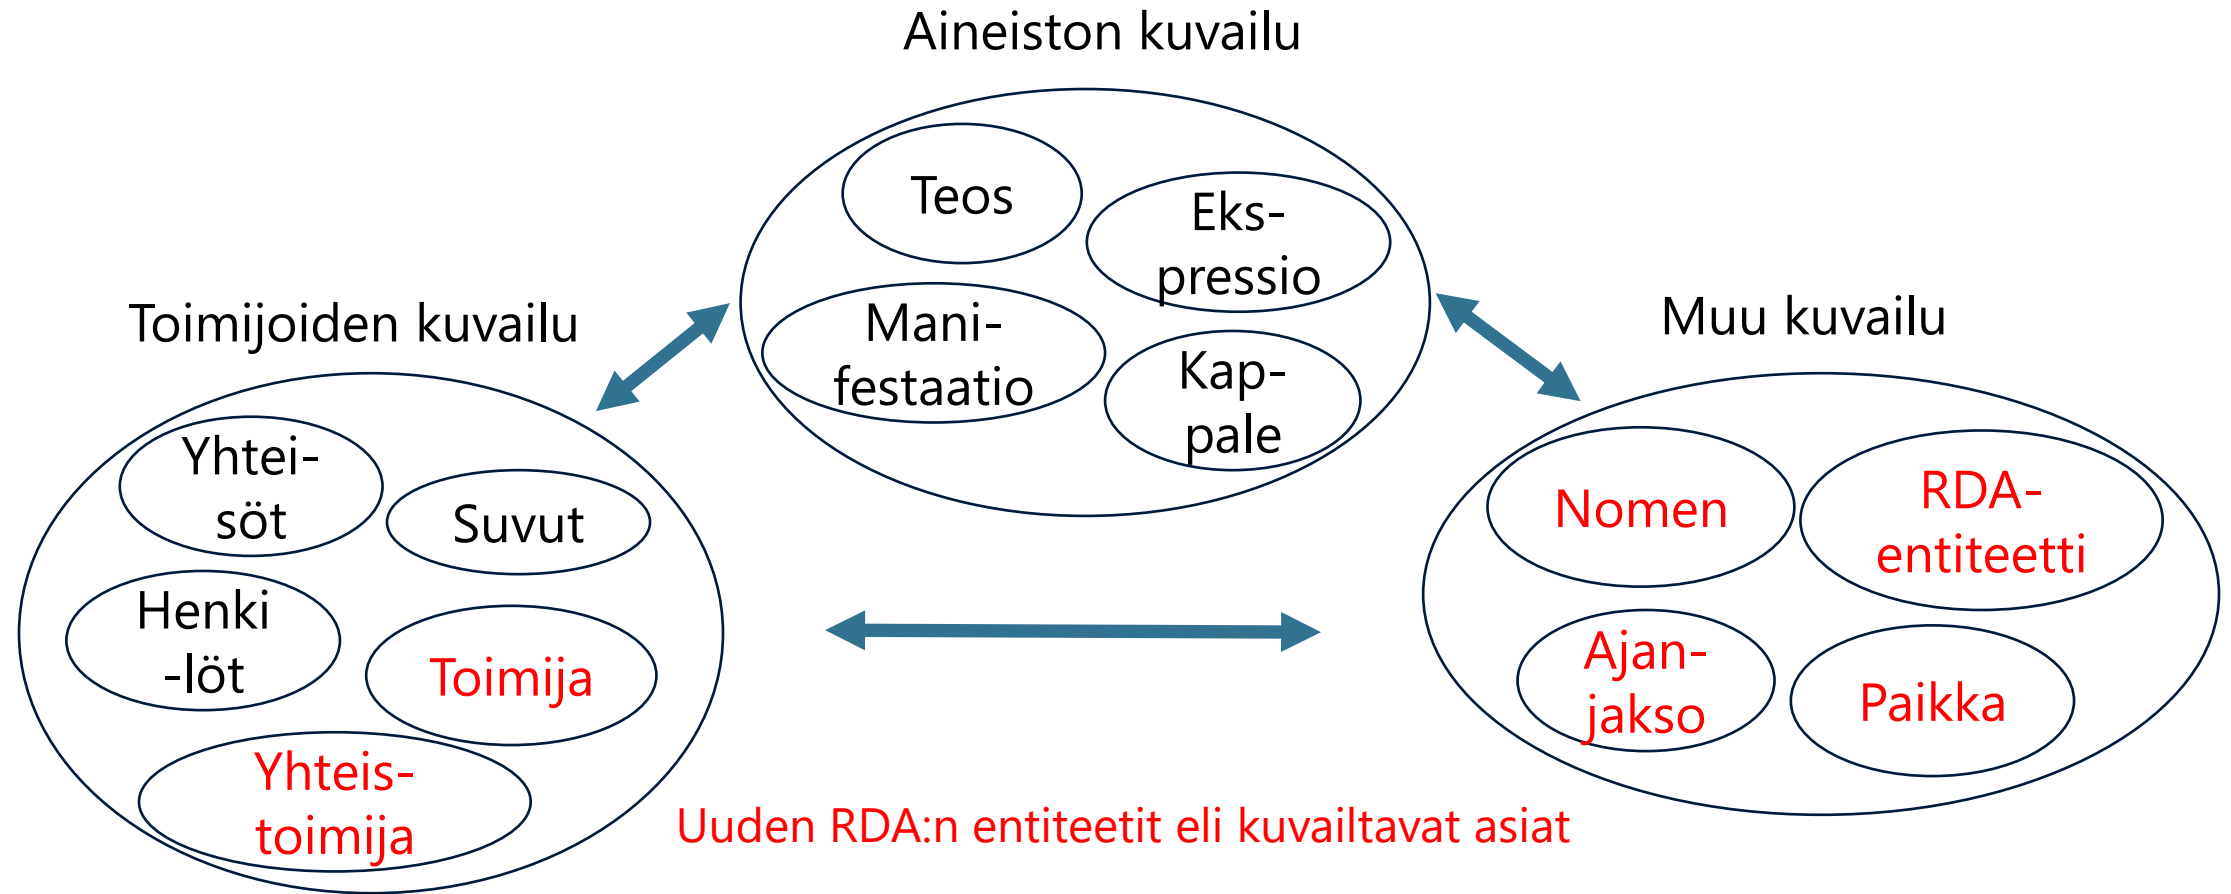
Aineiston kuvailu

Teos

Ekspressio

Manifestaatio

Kappale

Toimijoiden kuvailu

Yhteisöt

Suvut

Henki-löt

Toimija

Yhteistoimija

Muu kuvailu

Nomen

RDA-entiteetti

Ajanjakso

Paikka

Uuden RDA:n entiteetit eli kuvailtavat asiat